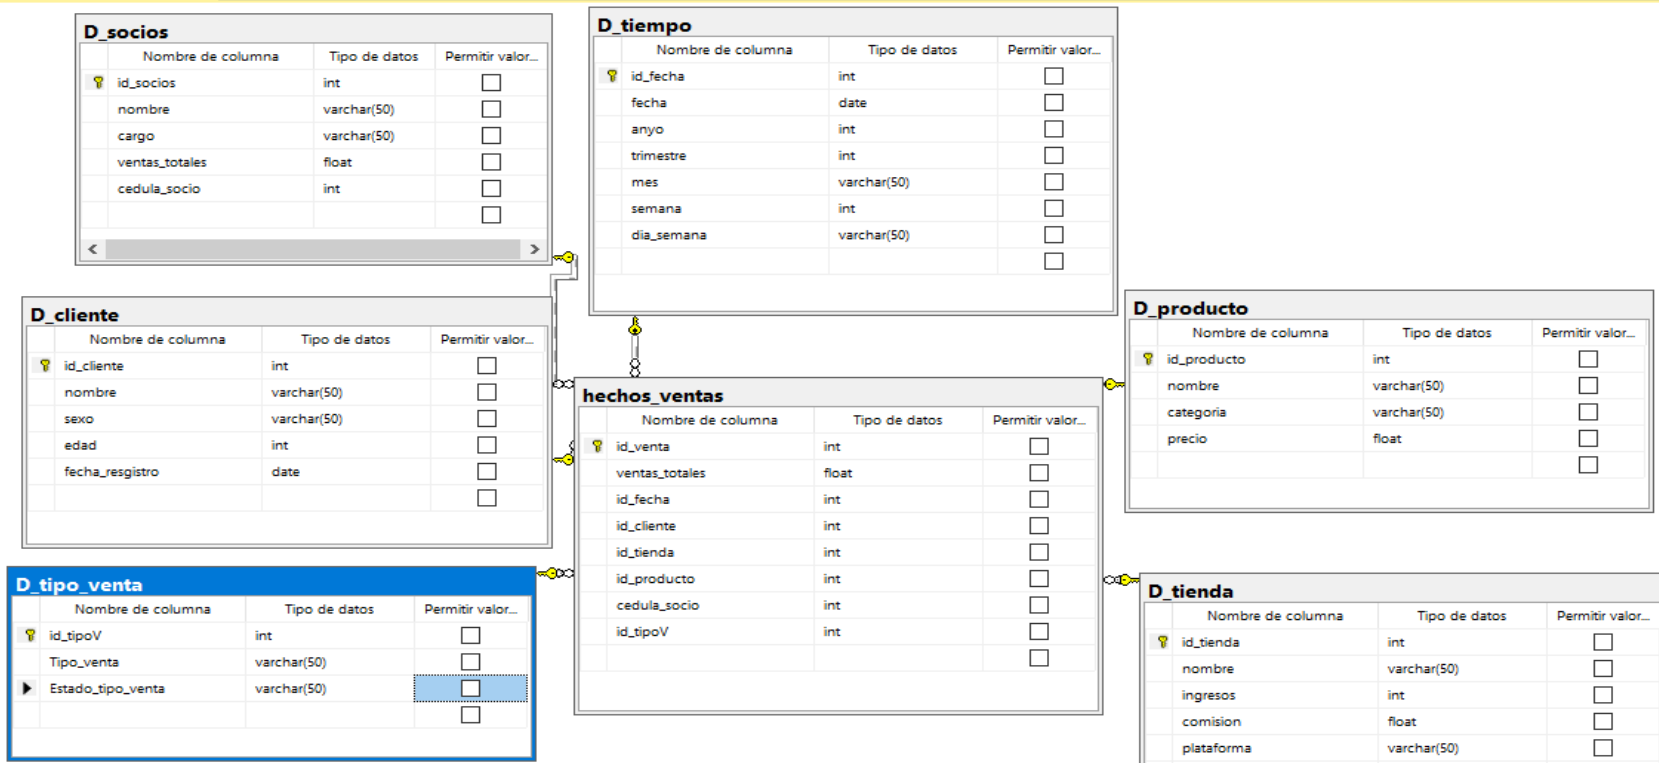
D_socios

| Nombre de columna | Tipo de datos | Permitir valor... |
|---|---|---|
| id_socios | int | |
| nombre | varchar(50) | |
| cargo | varchar(50) | |
| ventas_totales | float | |
| cedula_socio | int | |
| | | |

D_tiempo

| Nombre de columna | Tipo de datos | Permitir valor... |
|---|---|---|
| id_fecha | int | |
| fecha | date | |
| anyo | int | |
| trimestre | int | |
| mes | varchar(50) | |
| semana | int | |
| dia_semana | varchar(50) | |
| | | |

D_cliente

| Nombre de columna | Tipo de datos | Permitir valor... |
|---|---|---|
| id_cliente | int | |
| nombre | varchar(50) | |
| sexo | varchar(50) | |
| edad | int | |
| fecha_resgistro | date | |
| | | |

D_producto

| Nombre de columna | Tipo de datos | Permitir valor... |
|---|---|---|
| id_producto | int | |
| nombre | varchar(50) | |
| categoria | varchar(50) | |
| precio | float | |
| | | |

hechos_ventas

| Nombre de columna | Tipo de datos | Permitir valor... |
|---|---|---|
| id_venta | int | |
| ventas_totales | float | |
| id_fecha | int | |
| id_cliente | int | |
| id_tienda | int | |
| id_producto | int | |
| cedula_socio | int | |
| id_tipoV | int | |
| | | |

D_tipo_venta

| Nombre de columna | Tipo de datos | Permitir valor... |
|---|---|---|
| id_tipoV | int | |
| Tipo_venta | varchar(50) | |
| Estado_tipo_venta | varchar(50) | |
| | | |

D_tienda

| Nombre de columna | Tipo de datos | Permitir valor... |
|---|---|---|
| id_tienda | int | |
| nombre | varchar(50) | |
| ingresos | int | |
| comision | float | |
| plataforma | varchar(50) | |